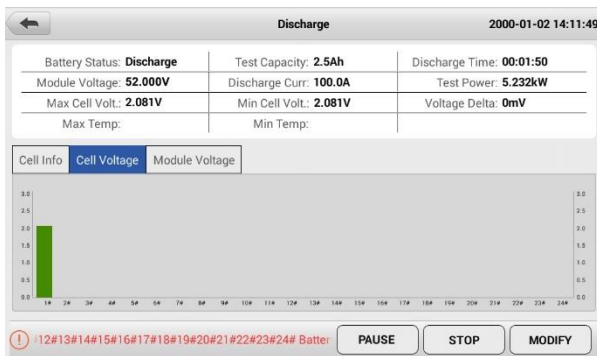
Discharge

2000-01-02 14:11:49

| Battery Status: Discharge | Test Capacity: 2.5Ah | Discharge Time: 00:01:50 |
|---|---|---|
| Module Voltage: 52.000V | Discharge Curr: 100.0A | Test Power: 5.232kW |
| Max Cell Volt.: 2.081V | Min Cell Volt.: 2.081V | Voltage Delta: 0mV |
| Max Temp: | Min Temp: | |

Cell Info | Cell Voltage | Module Voltage

3.0 2.5 2.0 1.5 1.0 0.5 0.0

1# 2# 3# 4# 5# 6# 7# 8# 9# 10# 11# 12# 13# 14# 15# 16# 17# 18# 19# 20# 21# 22# 23# 24#

3.0 2.5 2.0 1.5 1.0 0.5 0.0

!12#13#14#15#16#17#18#19#20#21#22#23#24# Batter

PAUSE

STOP

MODIFY